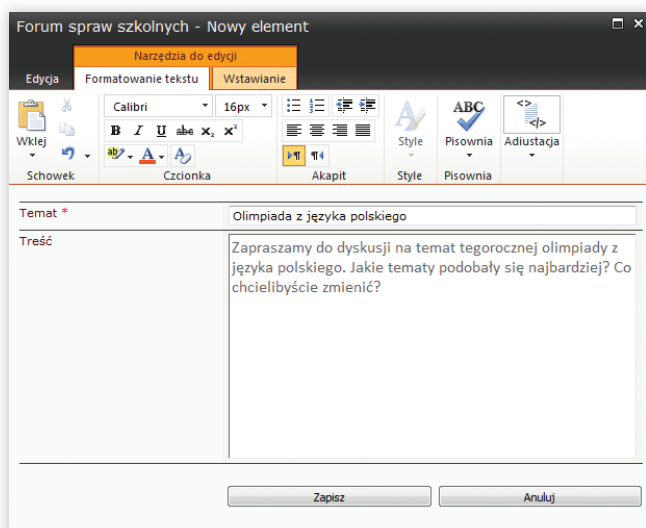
Forum spraw szkolnych - Nowy element

Narzędzia do edycji

Edycja | Formatowanie tekstu | Wstawianie

Wklej

Calibri | 16px

B I U abe $x_2$ $x^2$

Style | Pisownia | Adiustacja

Schowek | Czcionka | Akapit | Style | Pisownia

Temat *
Olimpiada z języka polskiego

Treść
Zapraszamy do dyskusji na temat tegorocznej olimpiady z języka polskiego. Jakie tematy podobały się najbardziej? Co chcielibyście zmienić?

Zapisz | Anuluj